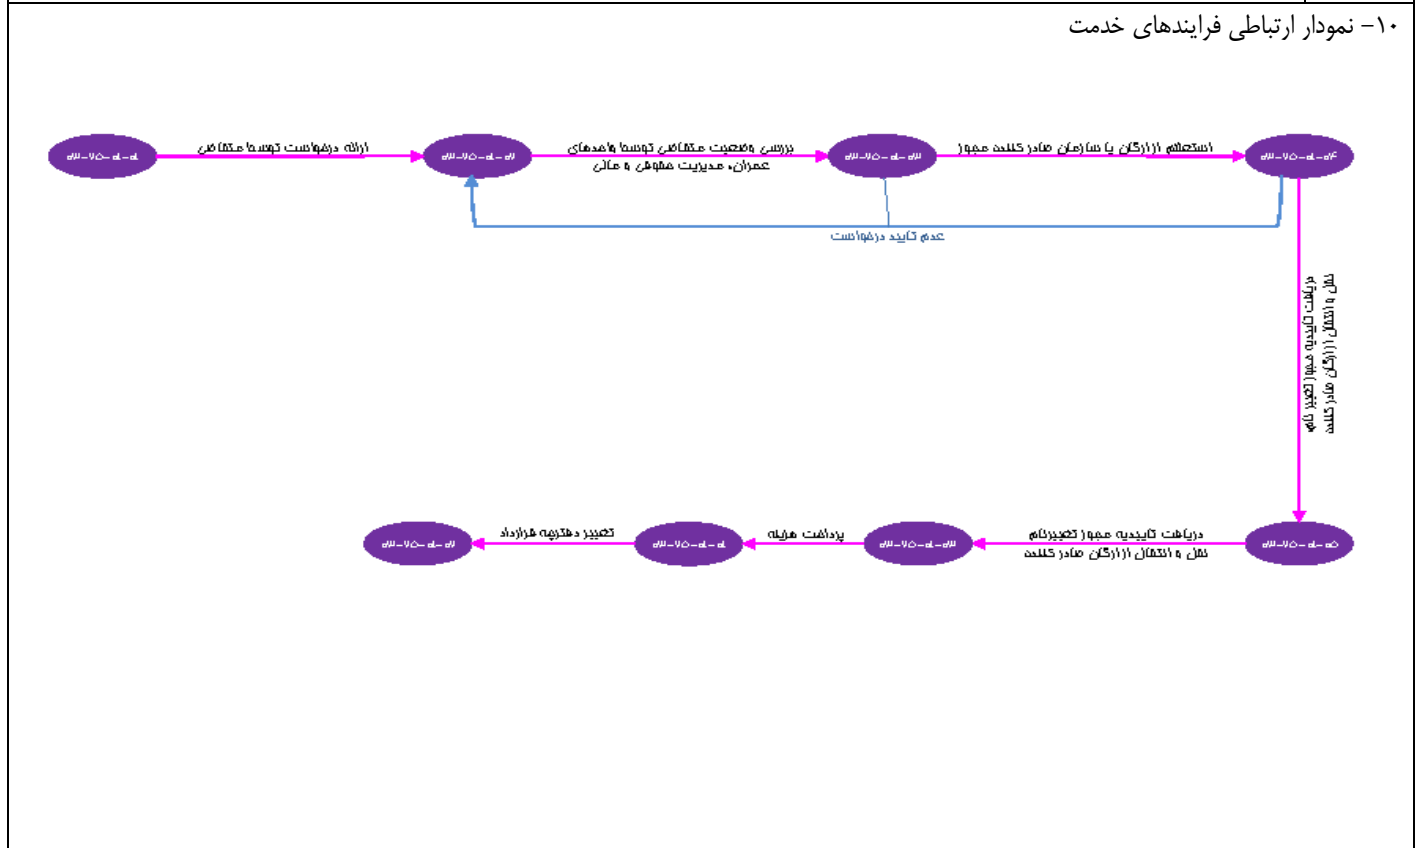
۱۰- نمودار ارتباطی فرایندهای خدمت

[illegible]

ارائه درخواست توسط متقاضی

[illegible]

بررسی وضعیت متقاضی توسط واحدهای عمران، مدیریت حقوقی و مالی

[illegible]

استعلام ازارگان یا سازمان صادر کننده مجوز

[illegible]

عدم تایید درخواست

دریافت تاییدیه مجوز تغییر نام نقل و انتقال ازارگان صادر کننده

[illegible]

دریافت تاییدیه مجوز تغییرنام نقل و انتقال ازارگان صادر کننده

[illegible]

پرداخت هزینه

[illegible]

تغییر دفترچه قرارداد

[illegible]